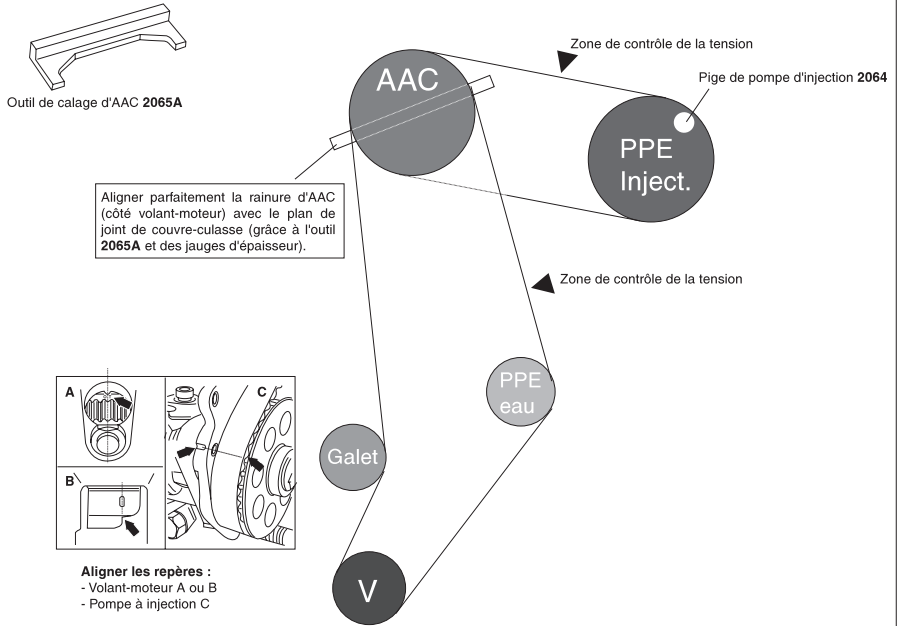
Outil de calage d'AAC **2065A**

Zone de contrôle de la tension

Pige de pompe d'injection **2064**

AAC

PPE
Inject.

Aligner parfaitement la rainure d'AAC (côté volant-moteur) avec le plan de joint de couvre-culasse (grâce à l'outil **2065A** et des jauges d'épaisseur).

Zone de contrôle de la tension

A

C

B

PPE
eau

Galet

V

**Aligner les repères :**
- Volant-moteur A ou B
- Pompe à injection C